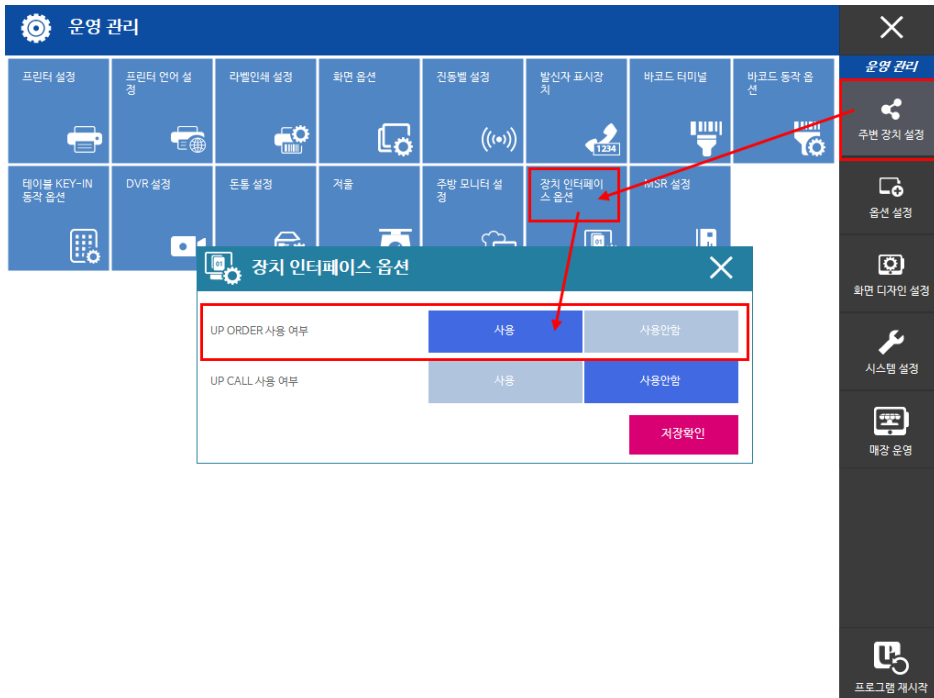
운영 관리

프린터 설정
프린터 언어 설정
라벨인쇄 설정
화면 옵션
진동벨 설정
발신자 표시장치
1234
바코드 터미널
바코드 동작 옵션
테이블 KEY-IN 동작 옵션
DVR 설정
돈통 설정
저울
주방 모니터 설정
장치 인터페이스 옵션
MSR 설정

장치 인터페이스 옵션

| UP ORDER 사용 여부 | 사용 | 사용안함 |
|---|---|---|
| UP CALL 사용 여부 | 사용 | 사용안함 |

저장확인

운영 관리
주변 장치 설정
옵션 설정
화면 디자인 설정
시스템 설정
매장 운영
프로그램 재시작